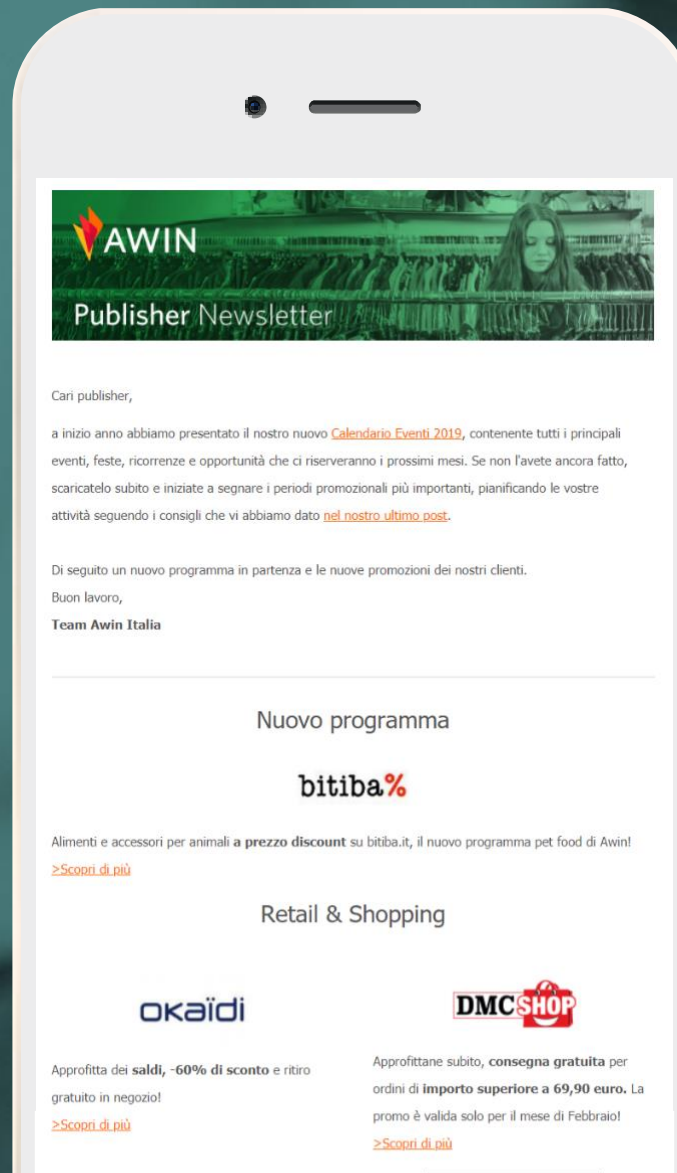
AWIN
Publisher Newsletter

Cari publisher,

a inizio anno abbiamo presentato il nostro nuovo Calendario Eventi 2019, contenente tutti i principali eventi, feste, ricorrenze e opportunità che ci riserveranno i prossimi mesi. Se non l'avete ancora fatto, scaricatelo subito e iniziate a segnare i periodi promozionali più importanti, pianificando le vostre attività seguendo i consigli che vi abbiamo dato nel nostro ultimo post.

Di seguito un nuovo programma in partenza e le nuove promozioni dei nostri clienti.
Buon lavoro,
Team Awin Italia

Nuovo programma

bitiba%

Alimenti e accessori per animali a prezzo discount su bitiba.it, il nuovo programma pet food di Awin!
>Scopri di più

Retail & Shopping

okaïdi

Approfitta dei saldi, -60% di sconto e ritiro gratuito in negozio!
>Scopri di più

DMC SHOP

Approfittane subito, consegna gratuita per ordini di importo superiore a 69,90 euro. La promo è valida solo per il mese di Febbraio!
>Scopri di più